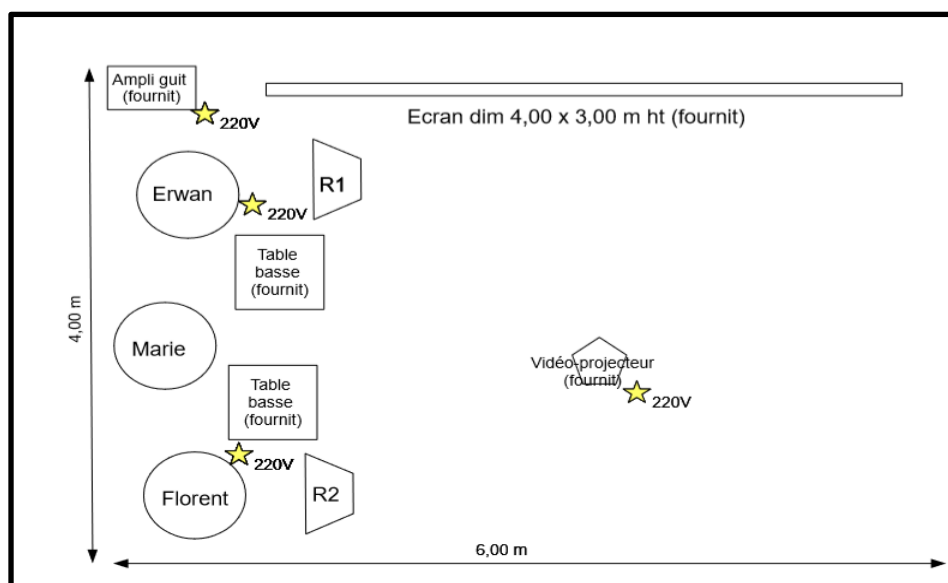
Ampli guit (fournit)

220V

Ecran dim 4,00 x 3,00 m ht (fournit)

Erwan

220V

R1

Table basse (fournit)

4,00 m

Marie

Table basse (fournit)

Vidéo-projecteur (fournit)

220V

220V

Florent

R2

6,00 m